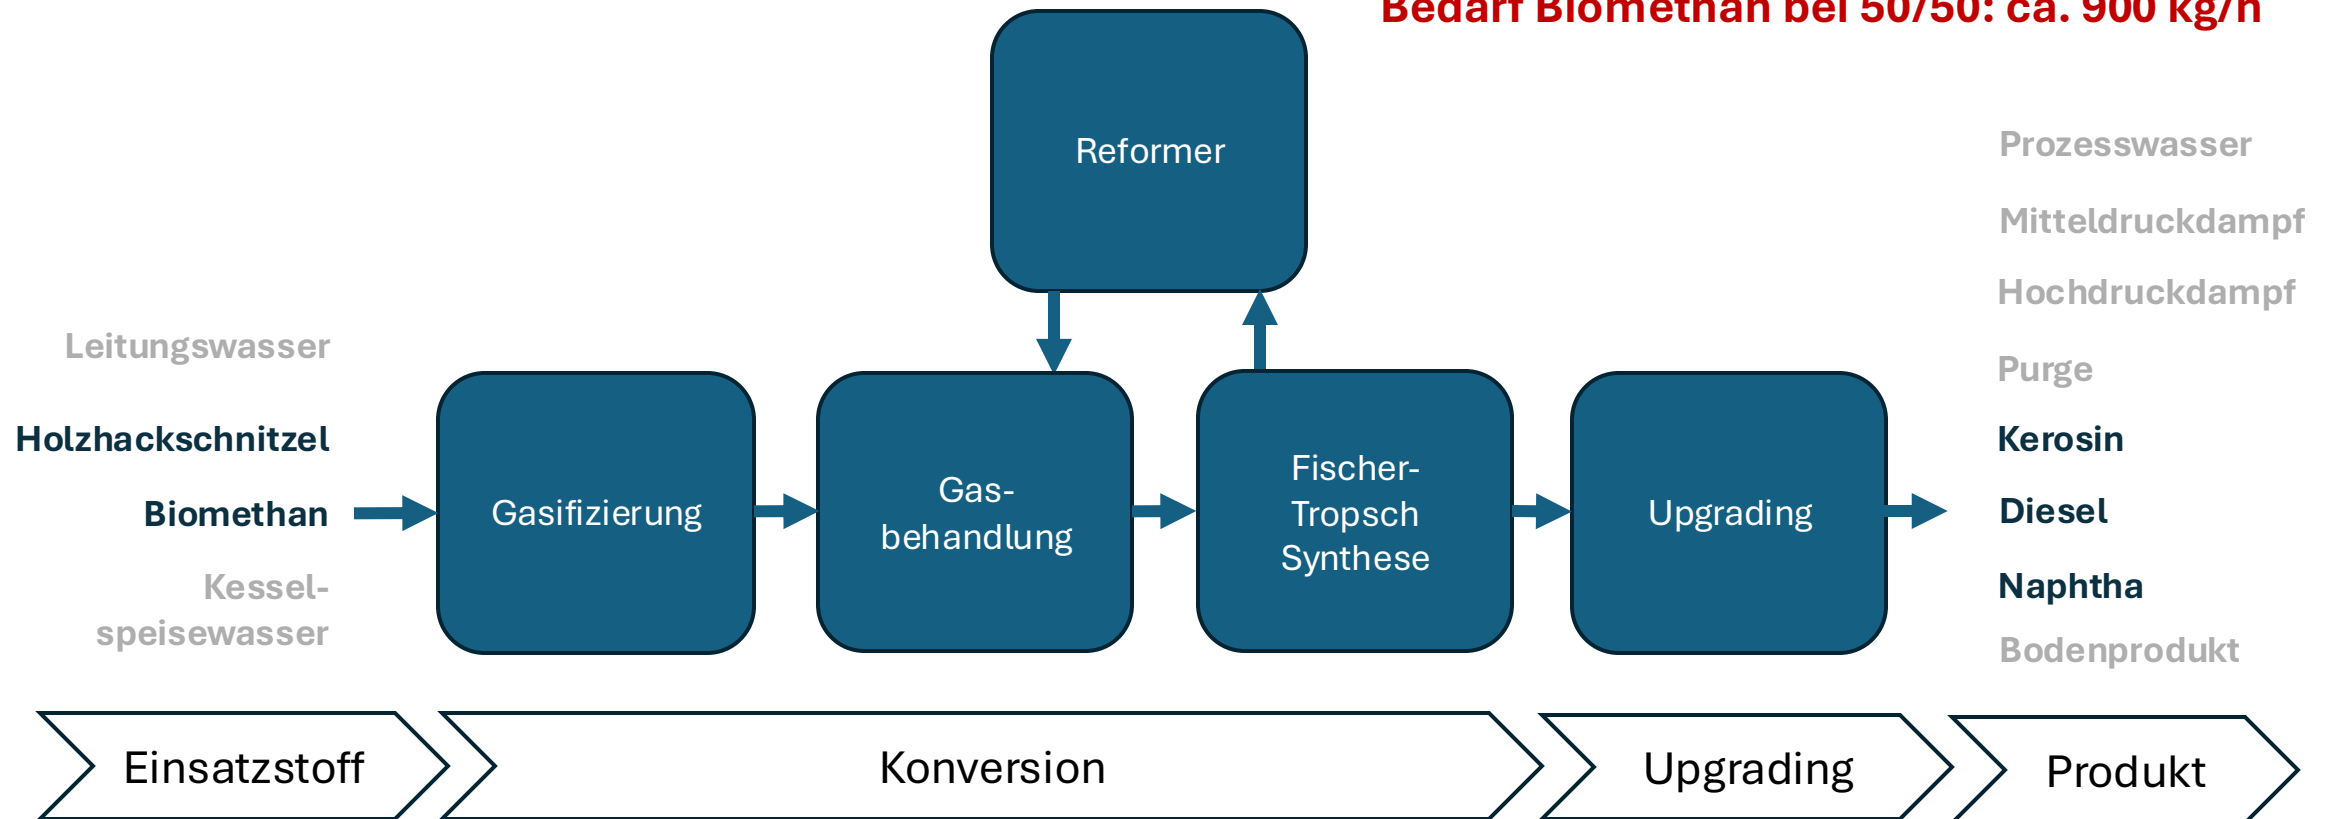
Bedarf Biomethan bei 50/50: ca. 900 kg/h

Reformer

Prozesswasser
Mitteldruckdampf
Hochdruckdampf
Purge
Kerosin
Diesel
Naphtha
Bodenprodukt

Leitungswasser
Holzhackschnitzel
Biomethan
Kesselspeisewasser

Gasifizierung

Gasbehandlung

Fischer-Tropsch Synthese

Upgrading

Einsatzstoff

Konversion

Upgrading

Produkt